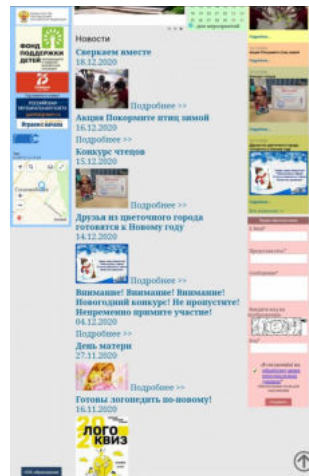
ФОНД ПОДДЕРЖКИ ДЕТЕЙ

Новости

Сверкаем вместе
18.12.2020

Подробнее >>

Акция Покормите птиц зимой
16.12.2020

Подробнее >>

Конкурс чтецов
15.12.2020

Подробнее >>

Друзья из цветочного города готовятся к Новому году
14.12.2020

Подробнее >>

Внимание! Внимание! Внимание! Новогодний конкурс! Не пропустите! Непременно примите участие!
04.12.2020

Подробнее >>

День матери
27.11.2020

Подробнее >>

Готовы логопедить по-новому!
16.11.2020

ЛОГО КВИЗ

Подробнее...

Подробнее...

Подробнее...

Подробнее...